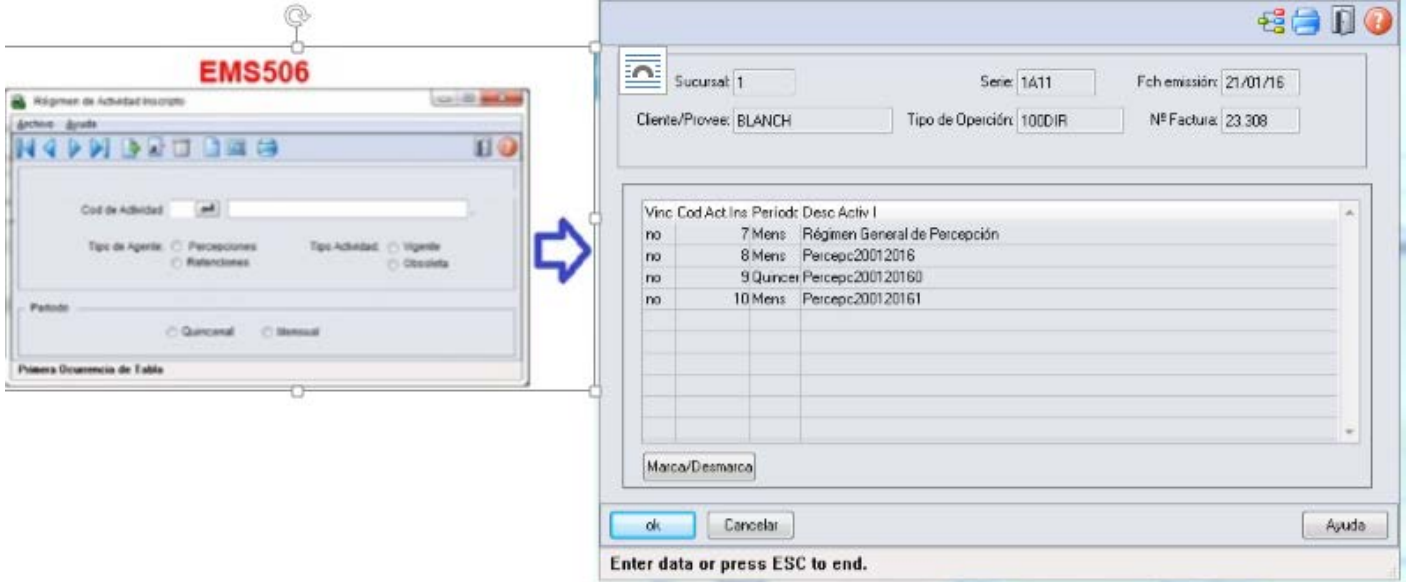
EMS506

Régimen de Actividad Inscripto

Archivo Ayuda

Cod de Actividad

Tipo de Agente: Percepciones
Retenciones

Tipo Actividad: Vigente
Obsoleta

Periodo

Quincenal Mensual

Primera Ocurrencia de Tabla

Sucursal: 1

Serie: 1A11

Fch emissión: 21/01/16

Cliente/Provee: BLANCH

Tipo de Operción: 100DIR

Nº Factura: 23.308

| Vinc | Cod Act.Ins | Período | Desc Activ I |
|---|---|---|---|
| no | 7 | Mens | Régimen General de Percepción |
| no | 8 | Mens | Percepc20012016 |
| no | 9 | Quincer | Percepc200120160 |
| no | 10 | Mens | Percepc200120161 |

Marca/Desmarca

ok

Cancelar

Ayuda

Enter data or press ESC to end.